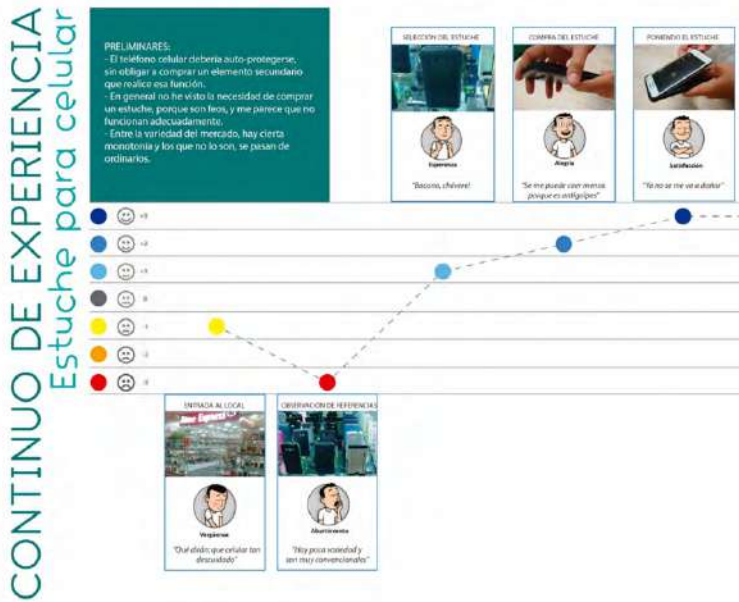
CONTINUO DE EXPERIENCIA
Estuche para celular

PRELIMINARES:
- El teléfono celular debería auto-protegerse, sin obligar a comprar un elemento secundario que realice esa función.
- En general no he visto la necesidad de comprar un estuche, porque son feos, y me parece que no funcionan adecuadamente.
- Entre la variedad del mercado, hay cierta monotonía y los que no lo son, se pasan de ordinarios.

SELECCIÓN DEL ESTUCHE
Esperanza
"Bacano, chévere!"

COMPRA DEL ESTUCHE
Alegría
"Se me puede caer menos porque es antigolpes"

PONIENDO EL ESTUCHE
Satisfacción
"Ya no se me va a dañar"

+3
+2
+1
0
-1
-2
-3

ENTRADA AL LOCAL
Vergüenza
"Qué dirán; que celular tan descuidado"

OBSERVACIÓN DE REFERENCIAS
Aburrimiento
"Hay poca variedad y son muy convencionales"